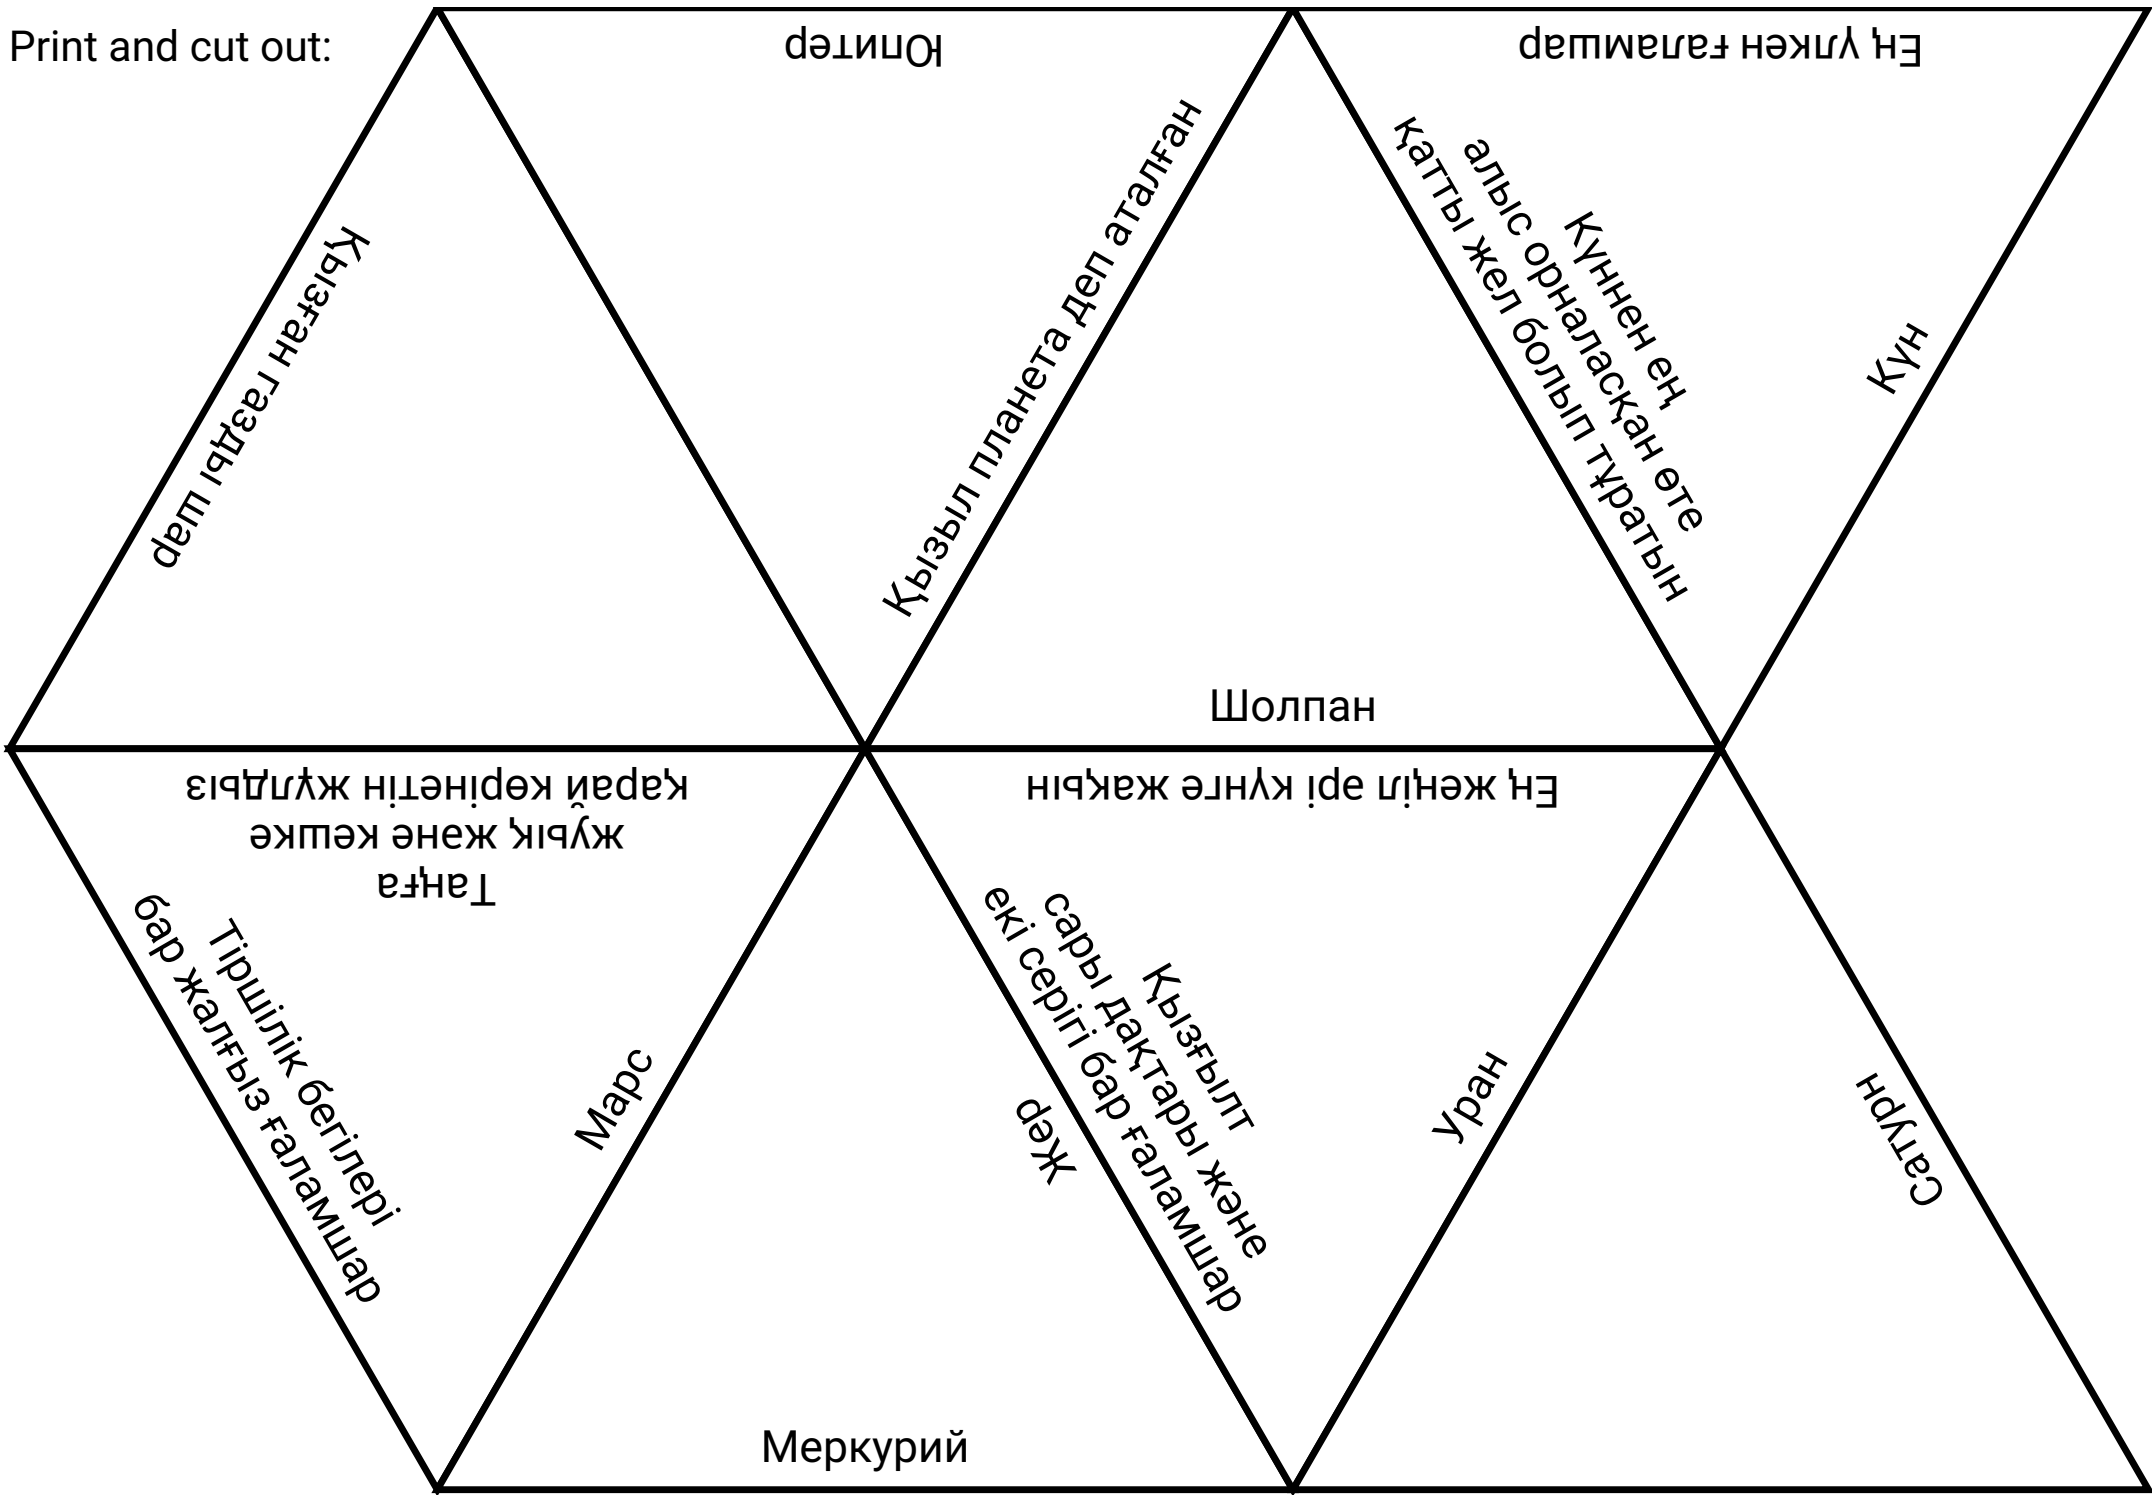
Print and cut out:

Юпитер

Ең үлкен ғаламшар

Қызған газды шар

Қызыл планета деп аталған

Күннен ең алыс орналасқан өте қатты жел болып тұратын

Күн

Шолпан

Таңға жуық және кешке қарай көрінетін жұлдыз

Ең жеңіл әрі күнге жақын

Тіршілік белгілері бар жалғыз ғаламшар

Марс

Қызғылт сары дақтары және екі серігі бар ғаламшар

Жер

Уран

Сатурн

Меркурий